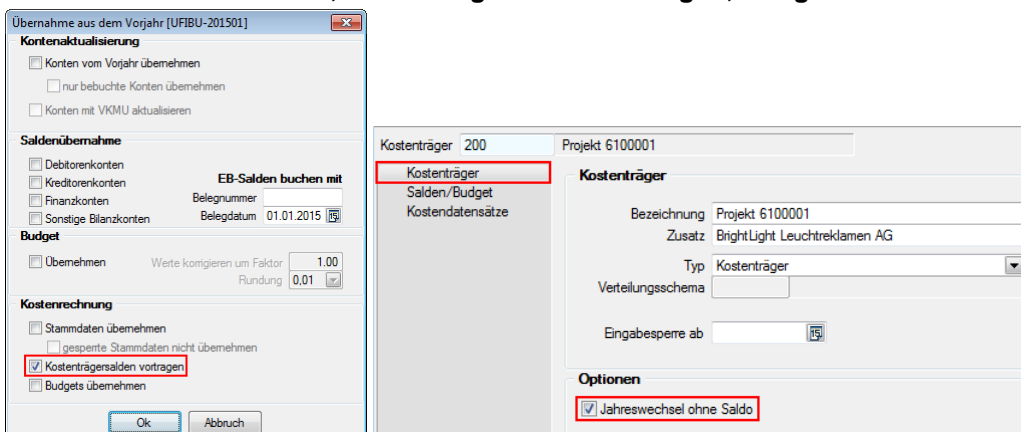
Übernahme aus dem Vorjahr [UFIBU-201501]

Kontenaktualisierung

Konten vom Vorjahr übernehmen

nur bebuchte Konten übernehmen

Konten mit VKMU aktualisieren

Saldenübernahme

Debitorenkonten

Kreditorenkonten

Finanzkonten

Sonstige Bilanzkonten

EB-Salden buchen mit

Belegnummer

Belegdatum 01.01.2015

Budget

Übernehmen

Werte korrigieren um Faktor 1.00

Rundung 0,01

Kostenrechnung

Stammdaten übernehmen

gesperrte Stammdaten nicht übernehmen

Kostenträgersalden vortragen

Budgets übernehmen

Ok

Abbruch

Kostenträger 200 Projekt 6100001

Kostenträger

Salden/Budget

Kostendatensätze

Kostenträger

Bezeichnung Projekt 6100001

Zusatz BrightLight Leuchtreklamen AG

Typ Kostenträger

Verteilungsschema

Eingabesperre ab

Optionen

Jahreswechsel ohne Saldo